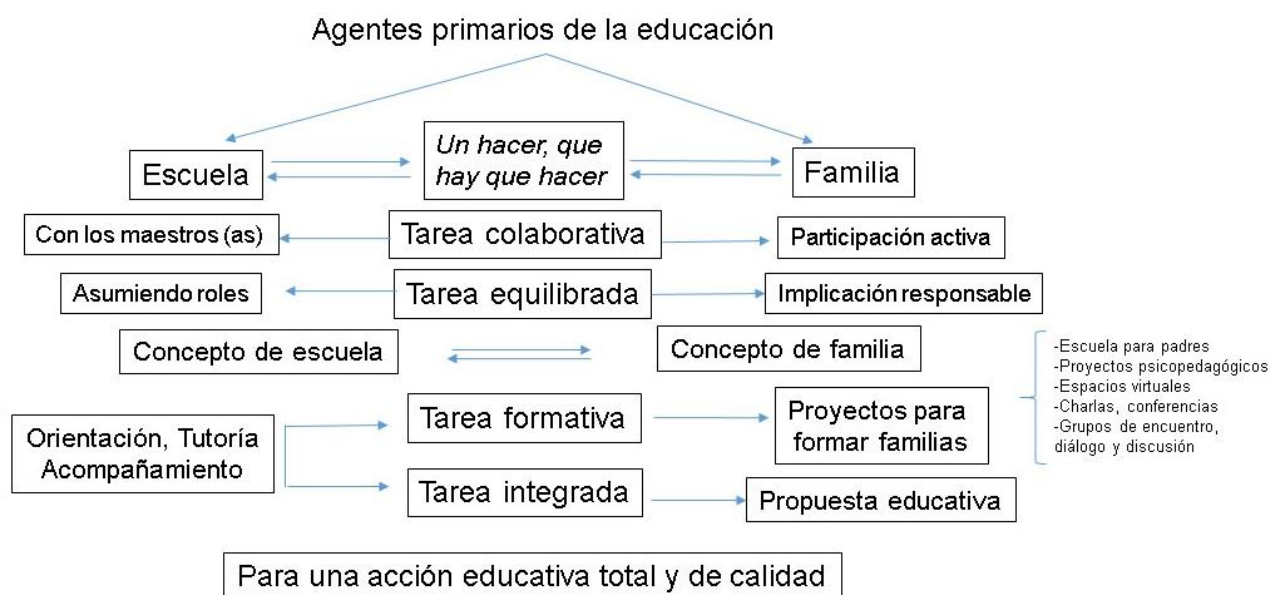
Agentes primarios de la educación

Escuela

Un hacer, que hay que hacer

Familia

Con los maestros (as)

Tarea colaborativa

Participación activa

Asumiendo roles

Tarea equilibrada

Implicación responsable

Concepto de escuela

Concepto de familia

-Escuela para padres
-Proyectos psicopedagógicos
-Espacios virtuales
-Charlas, conferencias
-Grupos de encuentro, diálogo y discusión

Orientación, Tutoría Acompañamiento

Tarea formativa

Proyectos para formar familias

Tarea integrada

Propuesta educativa

Para una acción educativa total y de calidad